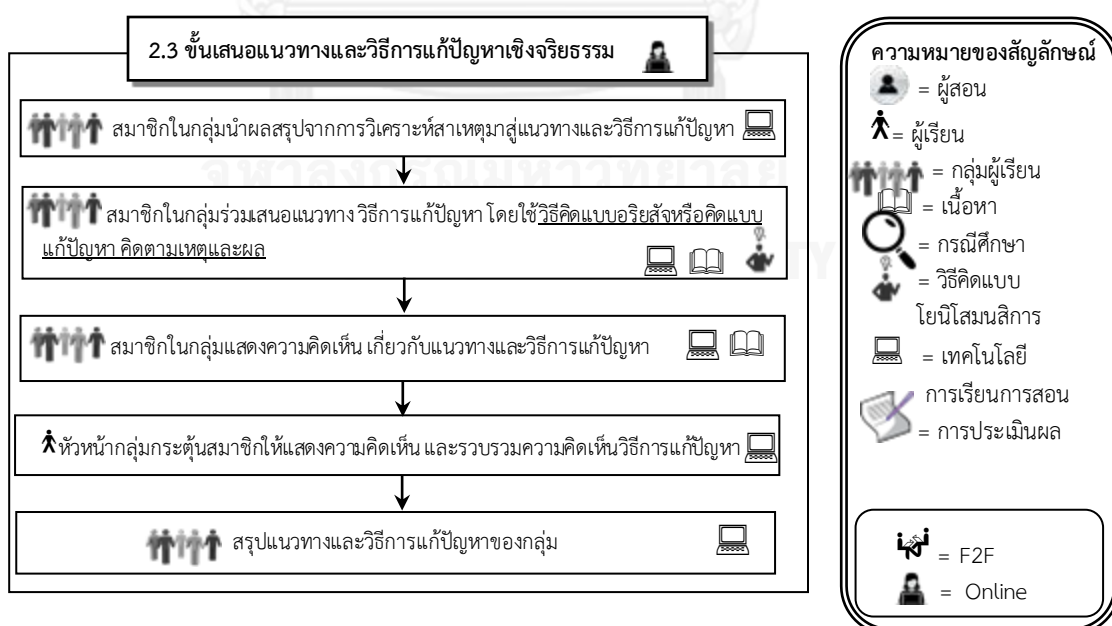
2.3 ขั้นเสนอแนวทางและวิธีการแก้ปัญหาเชิงจริยธรรม

สมาชิกในกลุ่มนำผลสรุปจากการวิเคราะห์สาเหตุมาสู่แนวทางและวิธีการแก้ปัญหา

สมาชิกในกลุ่มร่วมเสนอแนวทาง วิธีการแก้ปัญหา โดยใช้วิธีคิดแบบอริยสัจหรือคิดแบบแก้ปัญหา คิดตามเหตุและผล

สมาชิกในกลุ่มแสดงความคิดเห็น เกี่ยวกับแนวทางและวิธีการแก้ปัญหา

หัวหน้ากลุ่มกระตุ้นสมาชิกให้แสดงความคิดเห็น และรวบรวมความคิดเห็นวิธีการแก้ปัญหา

สรุปแนวทางและวิธีการแก้ปัญหาของกลุ่ม

ความหมายของสัญลักษณ์
= ผู้สอน
= ผู้เรียน
= กลุ่มผู้เรียน
= เนื้อหา
= กรณีศึกษา
= วิธีคิดแบบโยนิโสมนสิการ
= เทคโนโลยี
การเรียนการสอน
= การประเมินผล

= F2F
= Online